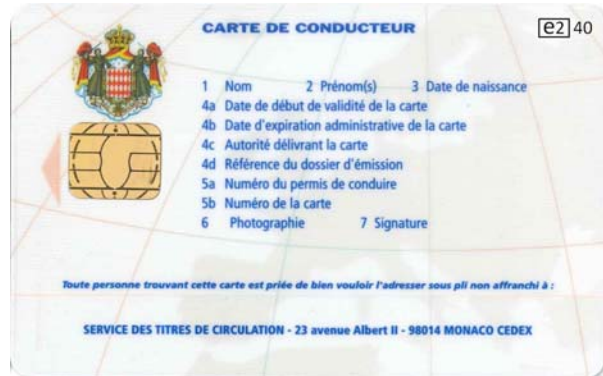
CARTE DE CONDUCTEUR

e2 40

1 Nom 2 Prénom(s) 3 Date de naissance
4a Date de début de validité de la carte
4b Date d'expiration administrative de la carte
4c Autorité délivrant la carte
4d Référence du dossier d'émission
5a Numéro du permis de conduire
5b Numéro de la carte
6 Photographie 7 Signature

Toute personne trouvant cette carte est priée de bien vouloir l'adresser sous pli non affranchi à :

SERVICE DES TITRES DE CIRCULATION - 23 avenue Albert II - 98014 MONACO CEDEX